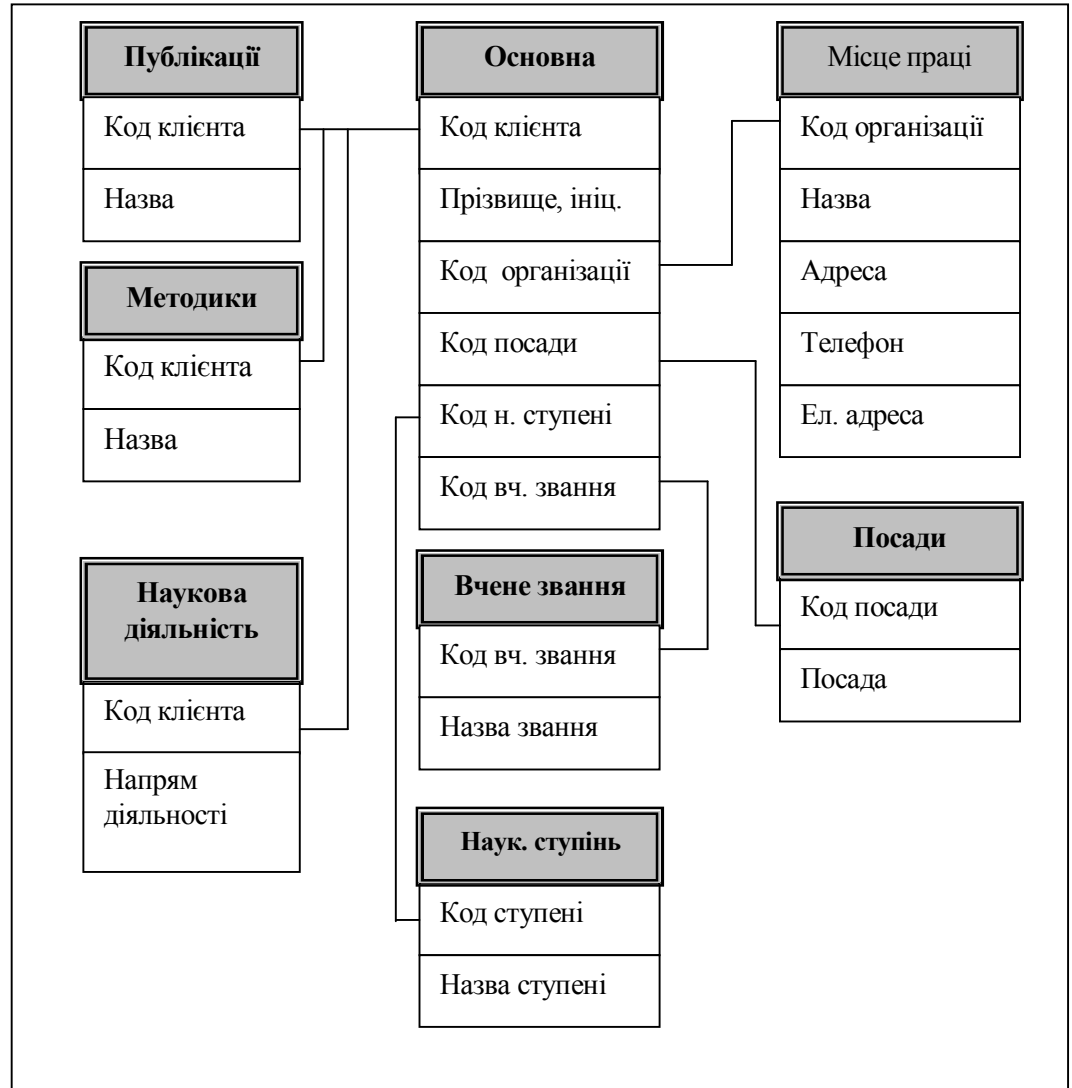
Публікації

Код клієнта

Назва

Методики

Код клієнта

Назва

Наукова діяльність

Код клієнта

Напрям діяльності

Основна

Код клієнта

Прізвище, ініц.

Код організації

Код посади

Код н. ступені

Код вч. звання

Вчене звання

Код вч. звання

Назва звання

Наук. ступінь

Код ступені

Назва ступені

Місце праці

Код організації

Назва

Адреса

Телефон

Ел. адреса

Посади

Код посади

Посада